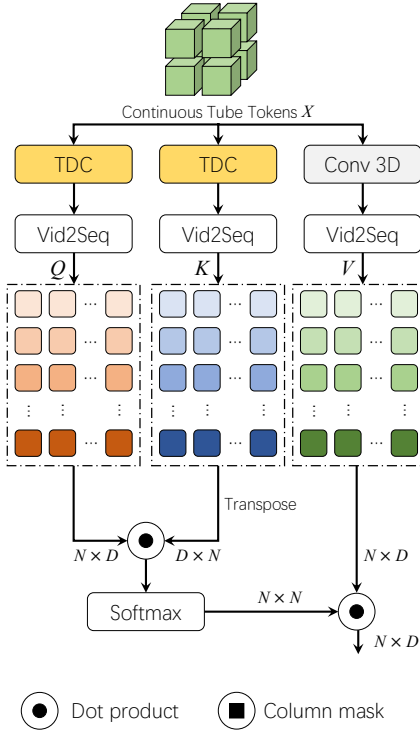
Continuous Tube Tokens $X$

TDC

TDC

Conv 3D

Vid2Seq

Vid2Seq

Vid2Seq

$Q$

$K$

$V$

Transpose

$N \times D$

$D \times N$

$N \times D$

Softmax

$N \times N$

$N \times D$

Dot product

Column mask